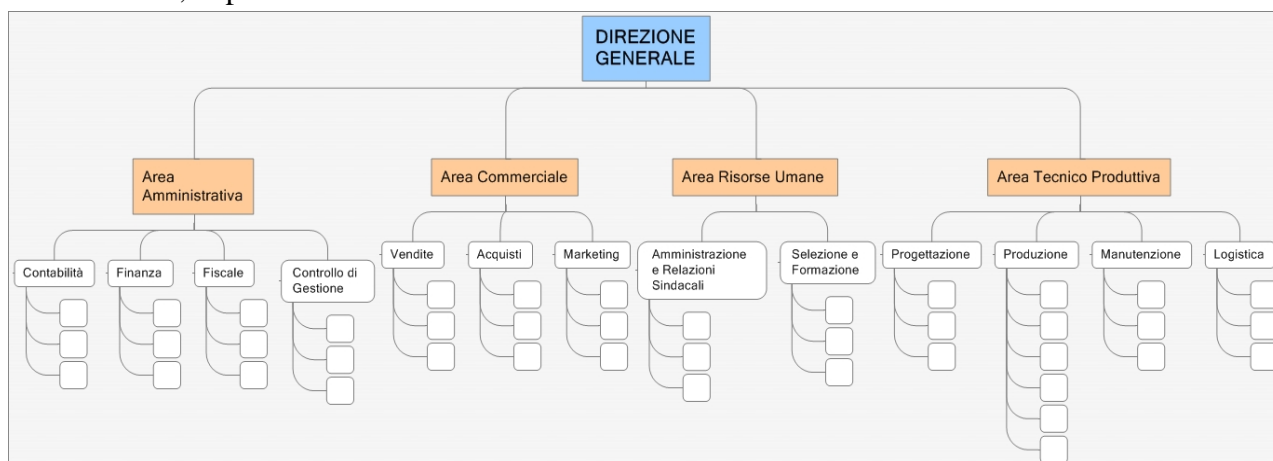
DIREZIONE GENERALE

Area Amministrativa

Contabilità

Finanza

Fiscale

Controllo di Gestione

Area Commerciale

Vendite

Acquisti

Marketing

Area Risorse Umane

Amministrazione e Relazioni Sindacali

Selezione e Formazione

Area Tecnico Produttiva

Progettazione

Produzione

Manutenzione

Logistica